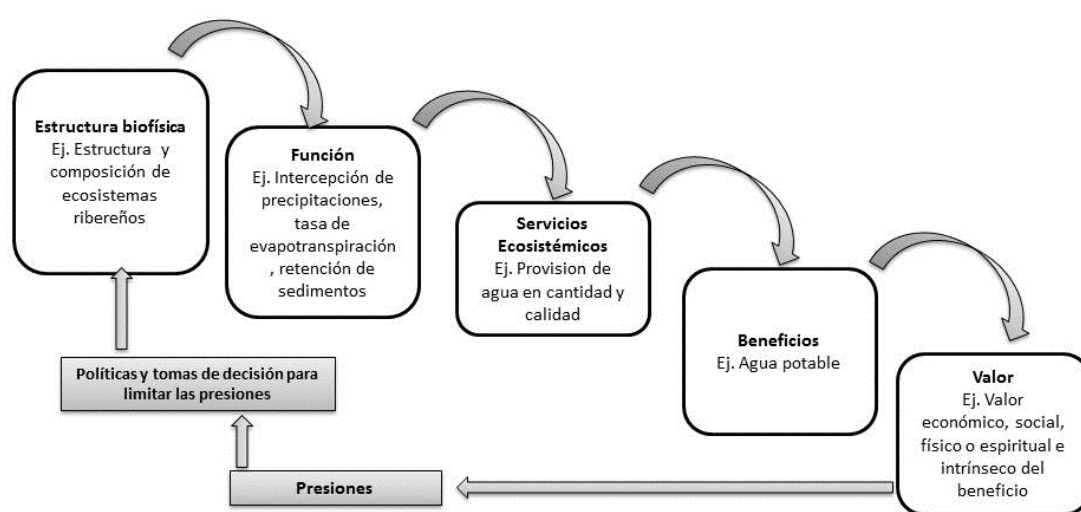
**Estructura biofísica**
Ej. Estructura y composición de ecosistemas ribereños

**Función**
Ej. Intercepción de precipitaciones, tasa de evapotranspiración , retención de sedimentos

**Servicios Ecosistémicos**
Ej. Provision de agua en cantidad y calidad

**Beneficios**
Ej. Agua potable

**Valor**
Ej. Valor económico, social, físico o espiritual e intrínseco del beneficio

**Políticas y tomas de decisión para limitar las presiones**

**Presiones**